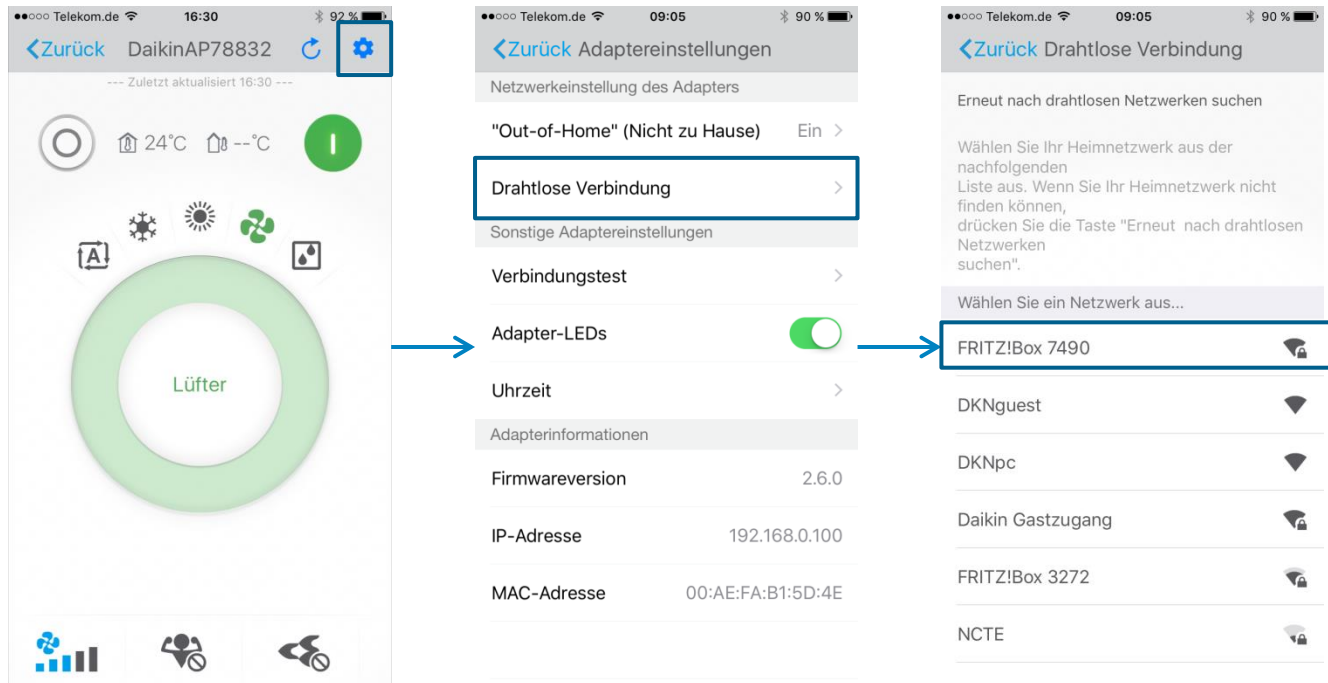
●●○○○ Telekom.de 16:30 92 %

Zurück DaikinAP78832

--- Zuletzt aktualisiert 16:30 ---

24°C --°C

A

Lüfter

●●○○○ Telekom.de 09:05 90 %

Zurück Adaptereinstellungen

Netzwerkeinstellung des Adapters

"Out-of-Home" (Nicht zu Hause) Ein

Drahtlose Verbindung

Sonstige Adaptereinstellungen

Verbindungstest

Adapter-LEDs

Uhrzeit

Adapterinformationen

Firmwareversion 2.6.0

IP-Adresse 192.168.0.100

MAC-Adresse 00:AE:FA:B1:5D:4E

●●○○○ Telekom.de 09:05 90 %

Zurück Drahtlose Verbindung

Erneut nach drahtlosen Netzwerken suchen

Wählen Sie Ihr Heimnetzwerk aus der nachfolgenden Liste aus. Wenn Sie Ihr Heimnetzwerk nicht finden können, drücken Sie die Taste "Erneut nach drahtlosen Netzwerken suchen".

Wählen Sie ein Netzwerk aus...

FRITZ!Box 7490

DKNguest

DKNpc

Daikin Gastzugang

FRITZ!Box 3272

NCTE